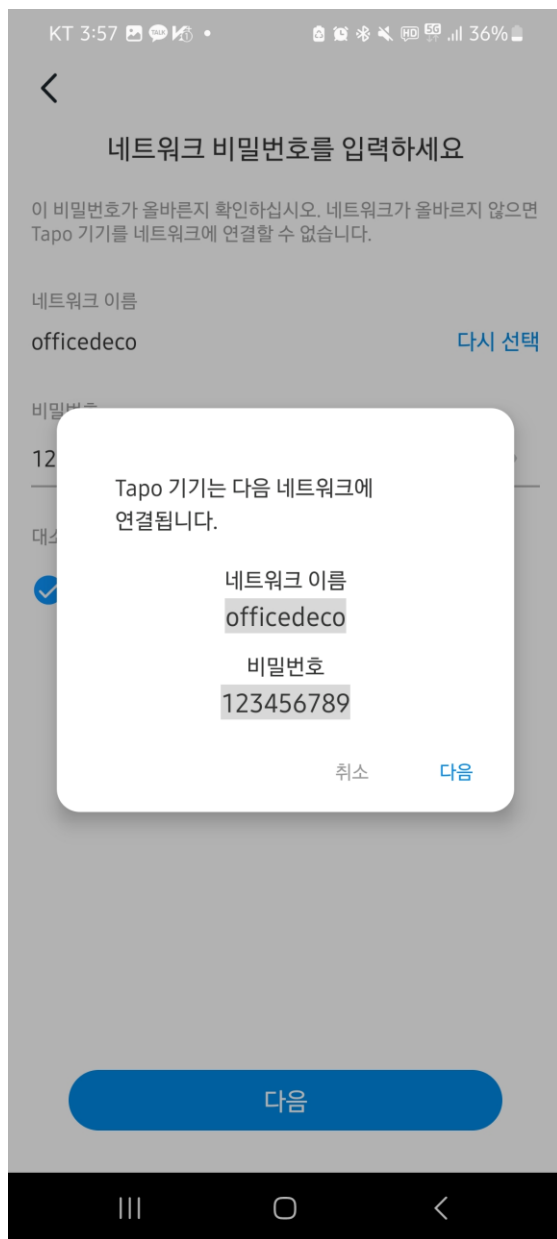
KT 3:57 • 36%

<

네트워크 비밀번호를 입력하세요

이 비밀번호가 올바른지 확인하십시오. 네트워크가 올바르지 않으면 Tapo 기기를 네트워크에 연결할 수 없습니다.

네트워크 이름

officedeco

다시 선택

비밀번호

12

대소

Tapo 기기는 다음 네트워크에 연결됩니다.

네트워크 이름

officedeco

비밀번호

123456789

취소

다음

다음